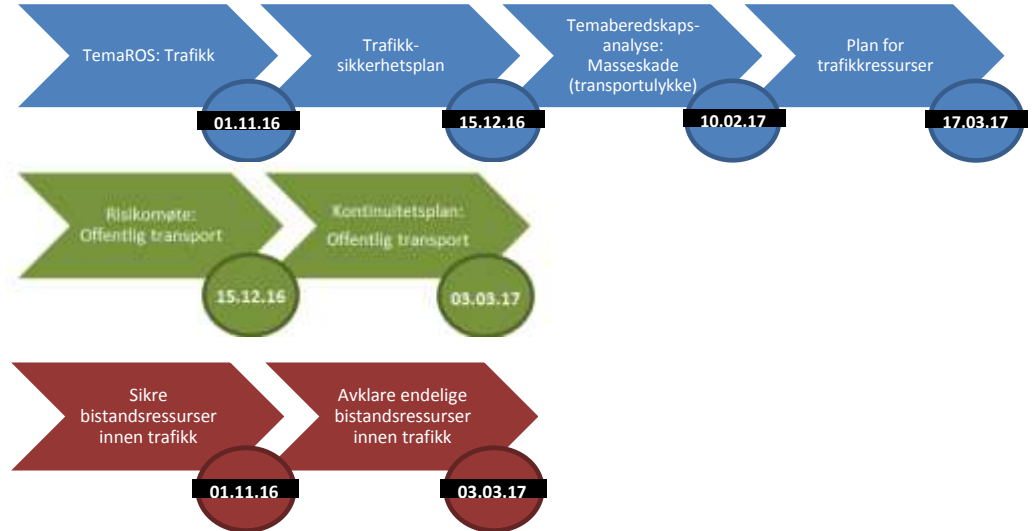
TemaROS: Trafikk

01.11.16

Trafikksikkerhetsplan

15.12.16

Temaberedskapsanalyse: Masseskade (transportulykke)

10.02.17

Plan for trafikkressurser

17.03.17

Risikomøte: Offentlig transport

15.12.16

Kontinuitetsplan: Offentlig transport

03.03.17

Sikre bistandsressurser innen trafikk

01.11.16

Avklare endelige bistandsressurser innen trafikk

03.03.17